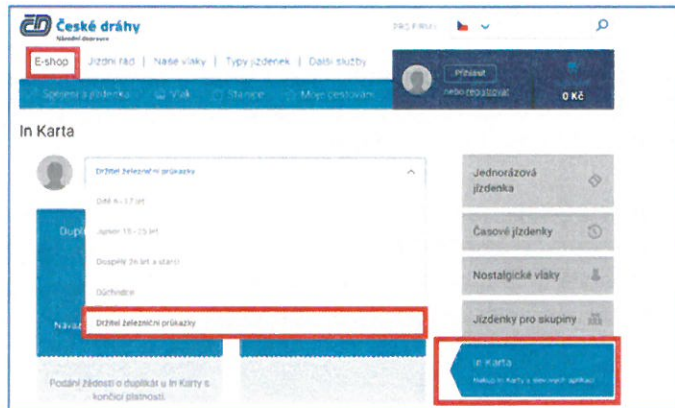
České dráhy
Národní dopravce

PRO FIRMY

E-shop | Jízdní řád | Naše vlaky | Typy jízdenek | Další služby

Spojení a jízdenka | Vlak | Stanice | Moje cestování

Přihlásit
nebo registrovat

0 Kč

In Karta

Držitel železničního průkazky

Děti 6 - 17 let

Junior 18 - 25 let

Dospělí 26 let a starší

Důchodce

Držitel železniční průkazky

Duplikát

Návaz

Podání žádosti o duplikát u In Karty s končící platností.

Jednorázová jízdenka

Časové jízdenky

Nostalgické vlaky

Jízdenky pro skupiny

In Karta
Nákup In Karty a slevových aplikací